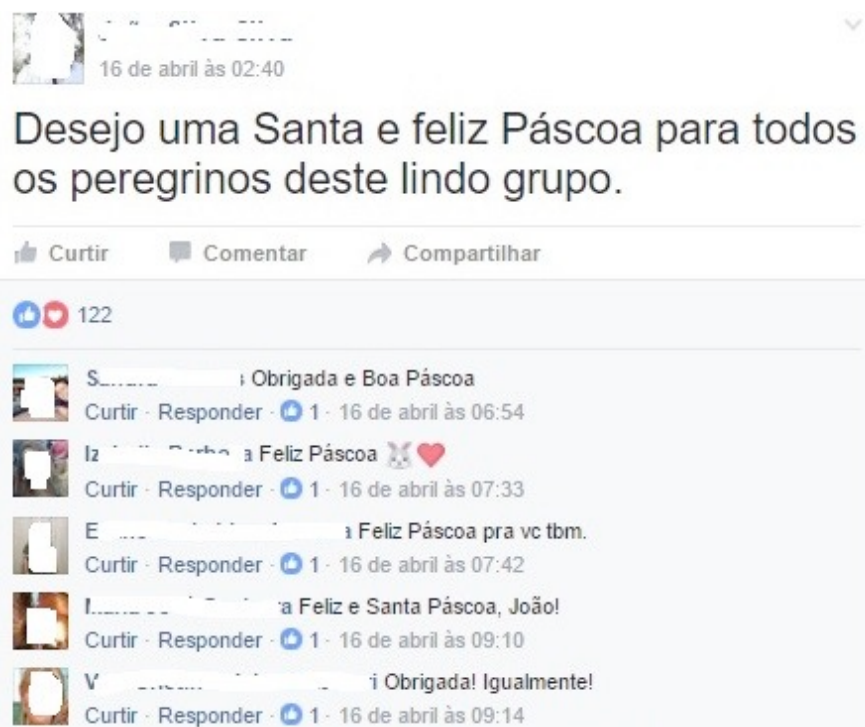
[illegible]
16 de abril às 02:40

Desejo uma Santa e feliz Páscoa para todos os peregrinos deste lindo grupo.

Curtir Comentar Compartilhar

122

S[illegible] Obrigada e Boa Páscoa
Curtir · Responder · 1 · 16 de abril às 06:54

Iz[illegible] Feliz Páscoa
Curtir · Responder · 1 · 16 de abril às 07:33

E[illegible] Feliz Páscoa pra vc tbm.
Curtir · Responder · 1 · 16 de abril às 07:42

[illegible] Feliz e Santa Páscoa, João!
Curtir · Responder · 1 · 16 de abril às 09:10

V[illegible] Obrigada! Igualmente!
Curtir · Responder · 1 · 16 de abril às 09:14